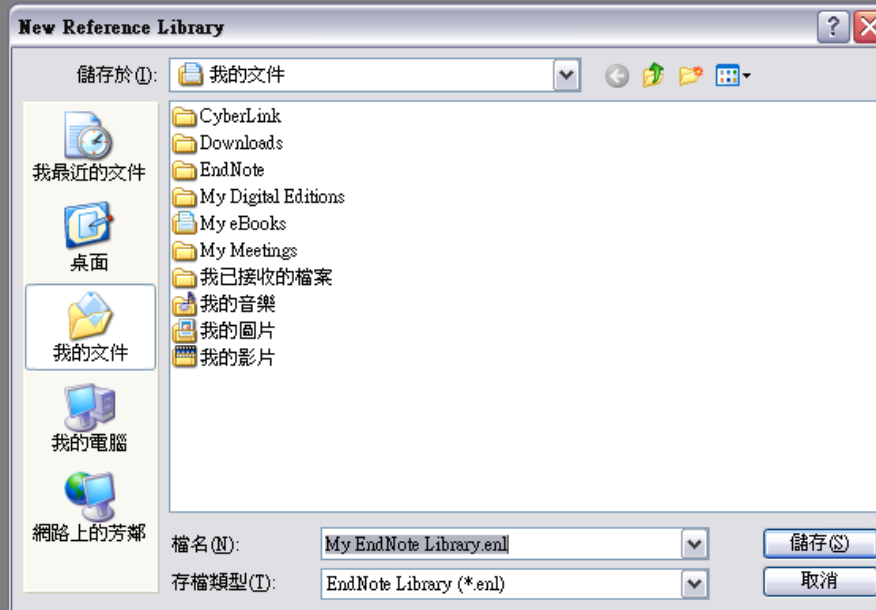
New Reference Library

?

儲存於(I): 我的文件

我最近的文件

桌面

我的文件

我的電腦

網路上的芳鄰

CyberLink
Downloads
EndNote
My Digital Editions
My eBooks
My Meetings
我已接收的檔案
我的音樂
我的圖片
我的影片

檔名(N): My EndNote Library.enl

存檔類型(T): EndNote Library (*.enl)

儲存(S)

取消